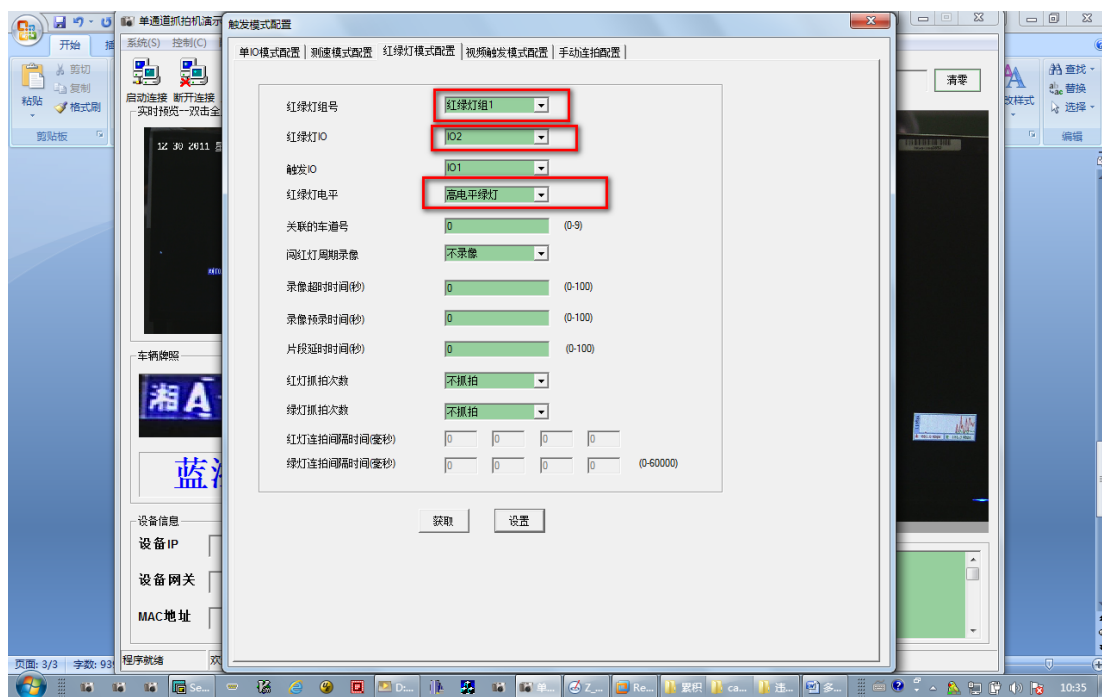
单通道抓拍机演示

开始

系统(S) 控制(C)

剪切
复制
粘贴
格式刷
剪贴板

启动连接 断开连接
实时预览一双击全

12 30 2011

车辆牌照

湘A

蓝

设备信息
设备IP
设备网关
MAC地址

程序就绪

页面: 3/3 字数: 93

触发模式配置

单IO模式配置 | 测速模式配置 | 红绿灯模式配置 | 视频触发模式配置 | 手动连拍配置

红绿灯组号 红绿灯组1
红绿灯IO IO2
触发IO IO1
红绿灯电平 高电平绿灯
关联的车道号 0 (0-9)
闯红灯周期录像 不录像
录像超时时间(秒) 0 (0-100)
录像预录时间(秒) 0 (0-100)
片段延时时间(秒) 0 (0-100)
红灯抓拍次数 不抓拍
绿灯抓拍次数 不抓拍
红灯连拍间隔时间(毫秒) 0 0 0 0
绿灯连拍间隔时间(毫秒) 0 0 0 0 (0-60000)

获取 设置

清零

查找
替换
选择
改样式
编辑

Se...
D:...
单...
Z...
Re...
累积
ca...
违...
多...
10:35